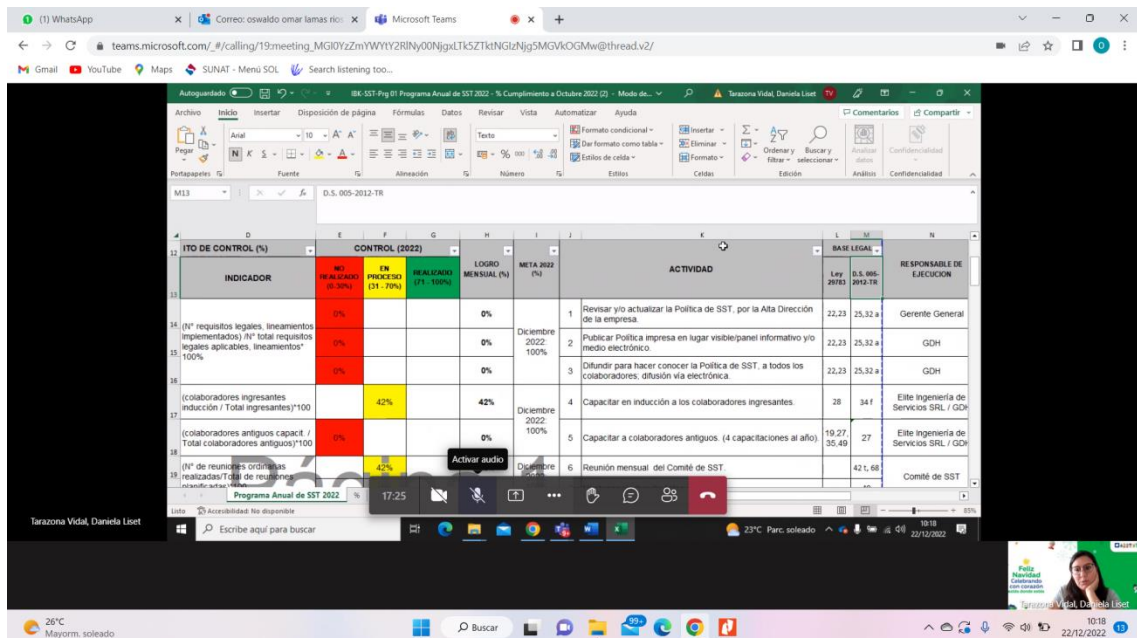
(1) WhatsApp | Correo: oswaldo omar lamas rios | Microsoft Teams

teams.microsoft.com/_#/calling/19:meeting_MGI0YzZmYWYtY2RlNy00NjgxLTk5ZTktNGIzNjg5MGVkOGMw@thread.v2/

Gmail YouTube Maps SUNAT - Menú SOL Search listening too...

Autoguardado IBK-SST-Prg 01 Programa Anual de SST 2022 - % Cumplimiento a Octubre 2022 (2) - Modo de... Tarazona Vidal, Daniela Liset TV

Archivo Inicio Insertar Disposición de página Fórmulas Datos Revisar Vista Automatizar Ayuda Comentarios Compartir

Pegar Arial 10 Texto Formato condicional Dar formato como tabla Estilos de celda Insertar Eliminar Formato Ordenar y filtrar Buscar y seleccionar Analizar datos Confidencialidad

Portapapeles Fuente Alineación Número Estilos Celdas Edición Análisis Confidencialidad

M13 D.S. 005-2012-TR

| ITO DE CONTROL (%) | CONTROL (2022) | | | | | | | BASE LEGAL | | |
|---|---|---|---|---|---|---|---|---|---|---|
| INDICADOR | NO REALIZADO (0-30%) | EN PROCESO (31 - 70%) | REALIZADO (71 - 100%) | LOGRO MENSUAL (%) | META 2022 (%) | | ACTIVIDAD | Ley 29783 | D.S. 005-2012-TR | RESPONSABLE DE EJECUCION |
| (N° requisitos legales, lineamientos implementados) /N° total requisitos legales aplicables, lineamientos* 100% | 0% | | | 0% | Diciembre 2022: 100% | 1 | Revisar y/o actualizar la Política de SST, por la Alta Dirección de la empresa. | 22,23 | 25,32 a | Gerente General |
| | 0% | | | 0% | | 2 | Publicar Política impresa en lugar visible/panel informativo y/o medio electrónico. | 22,23 | 25,32 a | GDH |
| | 0% | | | 0% | | 3 | Difundir para hacer conocer la Política de SST, a todos los colaboradores; difusión vía electrónica. | 22,23 | 25,32 a | GDH |
| (colaboradores ingresantes inducción / Total ingresantes)*100 | | 42% | | 42% | Diciembre 2022: 100% | 4 | Capacitar en inducción a los colaboradores ingresantes. | 28 | 34 f | Elite Ingeniería de Servicios SRL / GDH |
| (colaboradores antiguos capacit. / Total colaboradores antiguos)*100 | 0% | | | 0% | | 5 | Capacitar a colaboradores antiguos. (4 capacitaciones al año). | 19,27, 35,49 | 27 | Elite Ingeniería de Servicios SRL / GDH |
| (N° de reuniones ordinarias realizadas/Total de reuniones planificadas)*100 | | 42% | | | Diciembre | 6 | Reunión mensual del Comité de SST. | | 42 t, 68 | Comité de SST |

Programa Anual de SST 2022

Listo Accesibilidad: No disponible

Activar audio

17:25

Tarazona Vidal, Daniela Liset

Escribe aquí para buscar

23°C Parc. soleado 10:18 22/12/2022

Feliz Navidad

Tarazona Vidal, Daniela Liset

26°C Mayorm. soleado

Buscar

10:18 22/12/2022